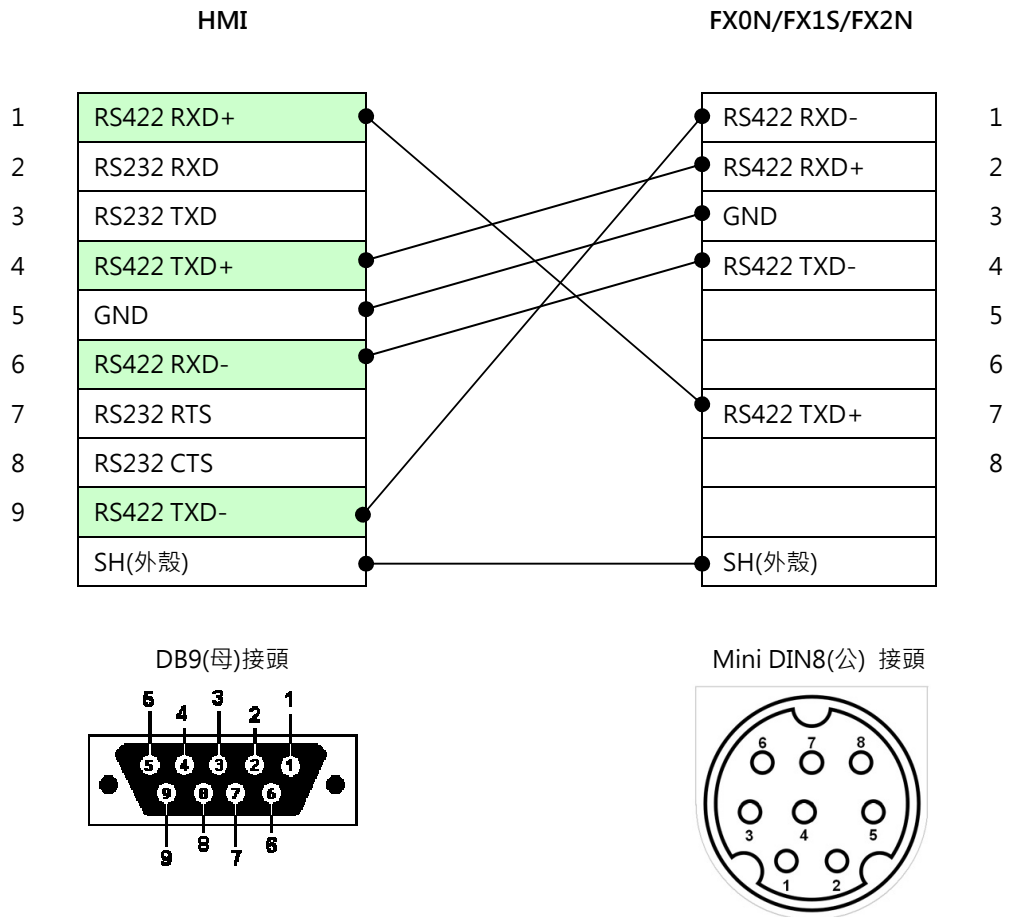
HMI

FX0N/FX1S/FX2N

| | HMI | FX0N/FX1S/FX2N | |
|---|---|---|---|
| 1 | RS422 RXD+ | RS422 RXD- | 1 |
| 2 | RS232 RXD | RS422 RXD+ | 2 |
| 3 | RS232 TXD | GND | 3 |
| 4 | RS422 TXD+ | RS422 TXD- | 4 |
| 5 | GND | | 5 |
| 6 | RS422 RXD- | | 6 |
| 7 | RS232 RTS | RS422 TXD+ | 7 |
| 8 | RS232 CTS | | 8 |
| 9 | RS422 TXD- | | |
| | SH(外殼) | SH(外殼) | |

DB9(母)接頭

5 4 3 2 1
5 4 3 2 1
9 8 7 6
9 8 7 6

Mini DIN8(公) 接頭

6 7 8
3 4 5
1 2